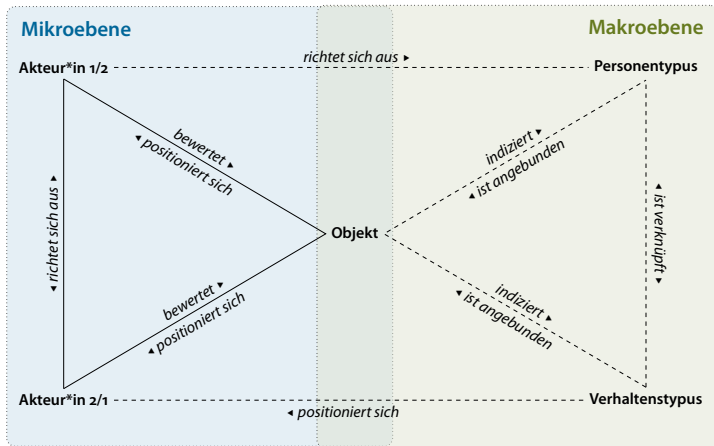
Mikroebene

Makroebene

Akteur*in 1/2

richtet sich aus ▸

Personentypus

bewertet ▸

◂ positioniert sich

indiziert ▸

◂ ist angebunden

◂ richtet sich aus

Objekt

◂ ist verknüpft ▸

bewertet ▸

◂ positioniert sich

indiziert ▸

◂ ist angebunden

Akteur*in 2/1

◂ positioniert sich

Verhaltenstypus